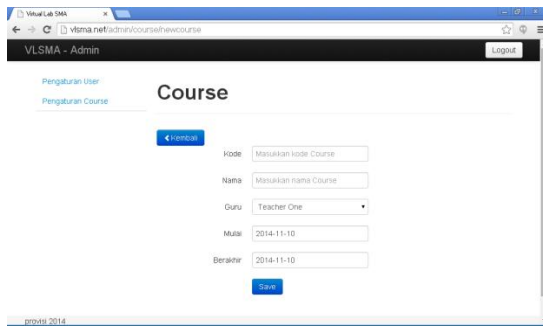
Virtual Lab SMA
vlsma.net/admin/course/newcourse
VLSMA - Admin
Logout
Pengaturan User
Pengaturan Course
Course
Kembali
Kode
Masukkan kode Course
Nama
Masukkan nama Course
Guru
Teacher One
Mulai
2014-11-10
Berakhir
2014-11-10
Save
provisi 2014